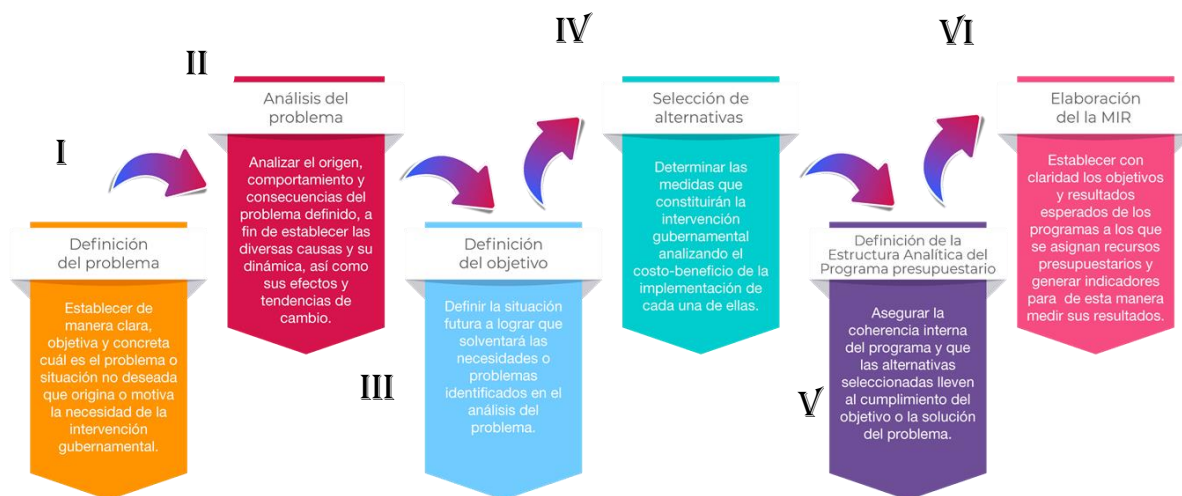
I

Definición del problema

Establecer de manera clara, objetiva y concreta cuál es el problema o situación no deseada que origina o motiva la necesidad de la intervención gubernamental.

II

Análisis del problema

Analizar el origen, comportamiento y consecuencias del problema definido, a fin de establecer las diversas causas y su dinámica, así como sus efectos y tendencias de cambio.

III

Definición del objetivo

Definir la situación futura a lograr que solventará las necesidades o problemas identificados en el análisis del problema.

IV

Selección de alternativas

Determinar las medidas que constituirán la intervención gubernamental analizando el costo-beneficio de la implementación de cada una de ellas.

V

Definición de la Estructura Analítica del Programa presupuestario

Asegurar la coherencia interna del programa y que las alternativas seleccionadas lleven al cumplimiento del objetivo o la solución del problema.

VI

Elaboración del la MIR

Establecer con claridad los objetivos y resultados esperados de los programas a los que se asignan recursos presupuestarios y generar indicadores para de esta manera medir sus resultados.